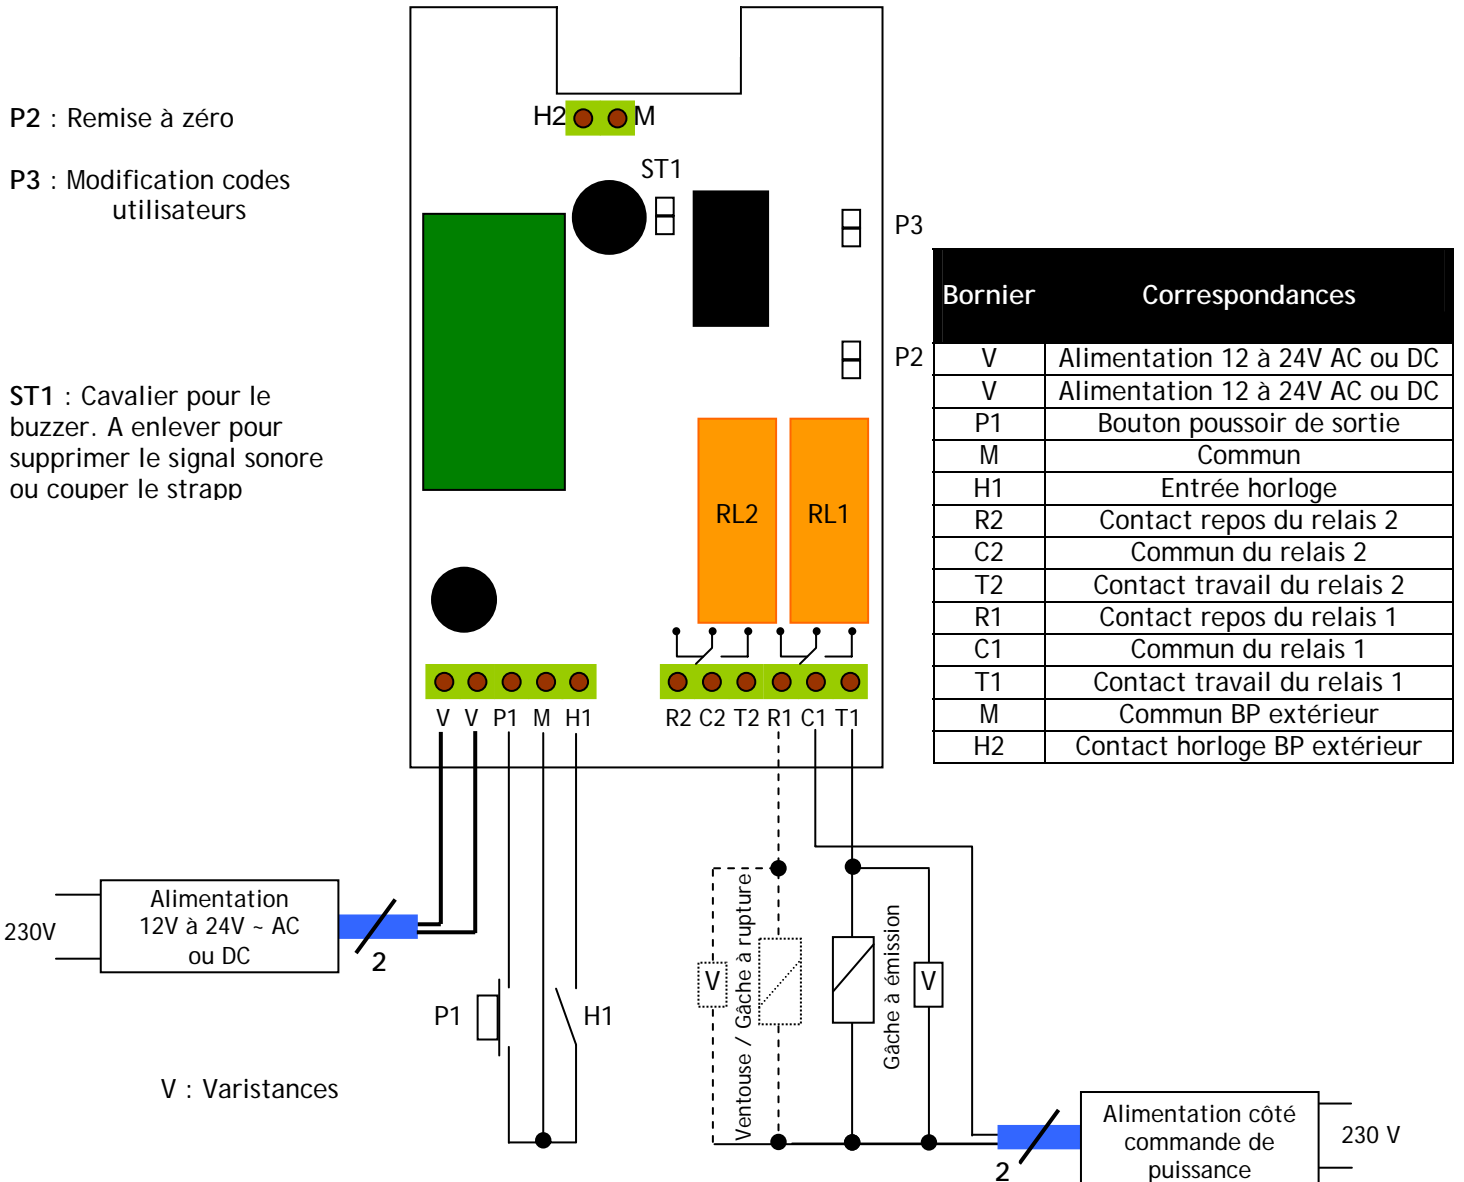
P2 : Remise à zéro

P3 : Modification codes utilisateurs

ST1 : Cavalier pour le buzzer. A enlever pour supprimer le signal sonore ou couper le strapp

H2 M

ST1

P3

P2

RL2 RL1

V V P1 M H1 R2 C2 T2 R1 C1 T1

| Bornier | Correspondances |
|---|---|
| V | Alimentation 12 à 24V AC ou DC |
| V | Alimentation 12 à 24V AC ou DC |
| P1 | Bouton poussoir de sortie |
| M | Commun |
| H1 | Entrée horloge |
| R2 | Contact repos du relais 2 |
| C2 | Commun du relais 2 |
| T2 | Contact travail du relais 2 |
| R1 | Contact repos du relais 1 |
| C1 | Commun du relais 1 |
| T1 | Contact travail du relais 1 |
| M | Commun BP extérieur |
| H2 | Contact horloge BP extérieur |

230V

Alimentation 12V à 24V ~ AC ou DC

2

P1

H1

V : Varistances

V

Ventouse / Gâche à rupture

Gâche à émission

V

Alimentation côté commande de puissance

230 V

2